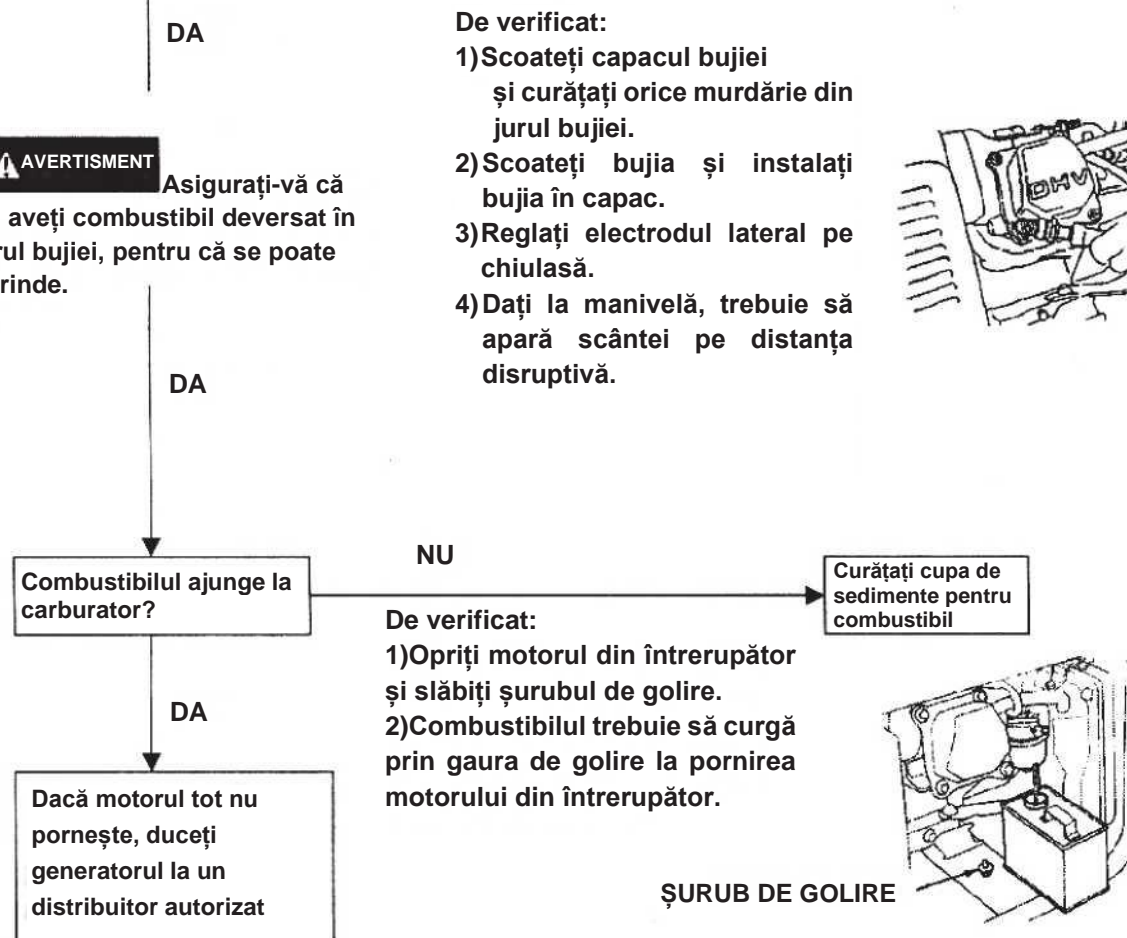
DA

AVERTISMENT Asigurați-vă că aveți combustibil deversat în rul bujiei, pentru că se poate rinde.

DA

De verificat:
1) Scoateți capacul bujiei și curățați orice murdărie din jurul bujiei.
2) Scoateți bujia și instalați bujia în capac.
3) Reglați electrodul lateral pe chiulasă.
4) Dați la manivelă, trebuie să apară scântei pe distanța disruptivă.

DHV

Combustibilul ajunge la carburator?

NU

Curățați cupa de sedimente pentru combustibil

De verificat:
1)Opriți motorul din întrerupător și slăbiți șurubul de golire.
2)Combustibilul trebuie să curgă prin gaura de golire la pornirea motorului din întrerupător.

DA

Dacă motorul tot nu pornește, duceți generatorul la un distribuitor autorizat

ȘURUB DE GOLIRE